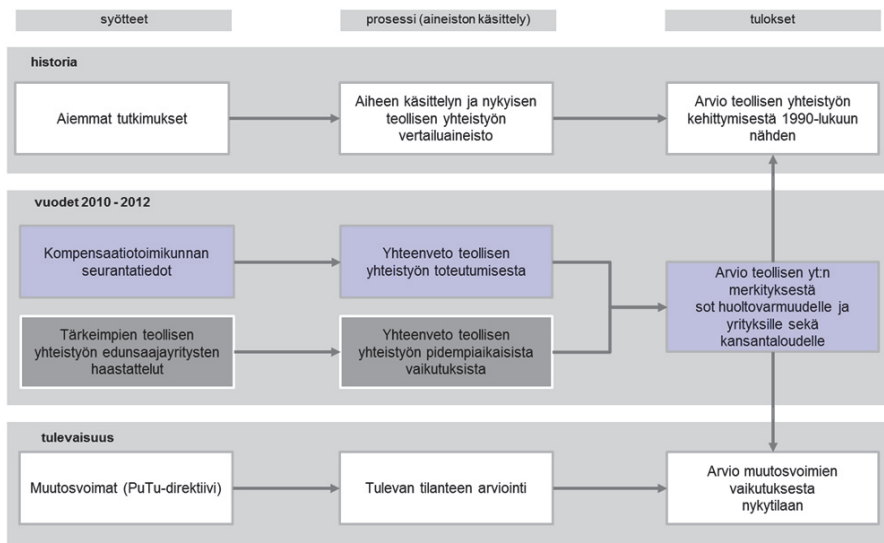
syötteet

prosessi (aineiston käsittely)

tulokset

historia

Aiemmat tutkimukset

Aiheen käsittelyn ja nykyisen teollisen yhteistyön vertailuaineisto

Arvio teollisen yhteistyön kehittymisestä 1990-lukuun nähden

vuodet 2010 - 2012

Kompensaatiotoimikunnan seurantatiedot

Yhteenveto teollisen yhteistyön toteutumisesta

Arvio teollisen yt:n merkityksestä sot huoltovarmuudelle ja yrityksille sekä kansantaloudelle

Tärkeimpien teollisen yhteistyön edunsaajayritysten haastattelut

Yhteenveto teollisen yhteistyön pidempiaikaisista vaikutuksista

tulevaisuus

Muutosvoimat (PuTu-direktiivi)

Tulevan tilanteen arviointi

Arvio muutosvoimien vaikutuksesta nykytilaan